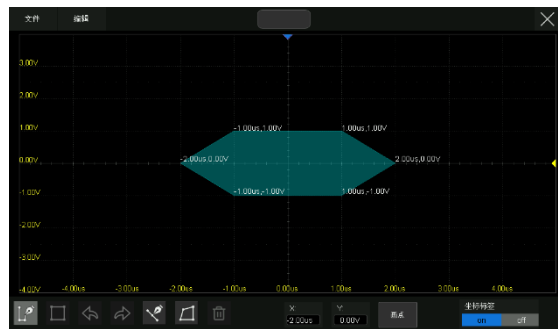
文件 编辑

3.00V
2.00V
1.00V
0.00V
-1.00V
-2.00V
-3.00V
-4.00V

-1.00us,1.00V
1.00us,1.00V
-2.00us,0.00V
2.00us,0.00V
-1.00us,-1.00V
1.00us,-1.00V

-4.00us -3.00us -2.00us -1.00us 0.00us 1.00us 2.00us 3.00us 4.00us

X -2.00us
Y 0.00V
加点
坐标标签
on off